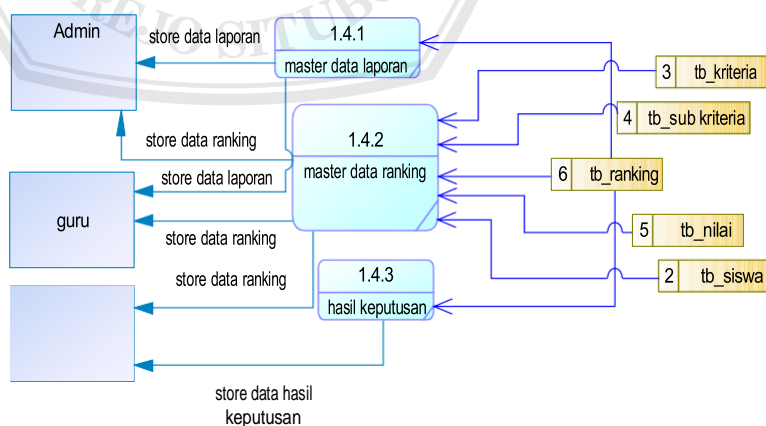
Admin

store data laporan

1.4.1

master data laporan

3 tb_kriteria

4 tb_sub kriteria

store data ranking

1.4.2

master data ranking

6 tb_ranking

store data laporan

guru

store data ranking

5 tb_nilai

store data ranking

1.4.3

hasil keputusan

2 tb_siswa

store data hasil keputusan